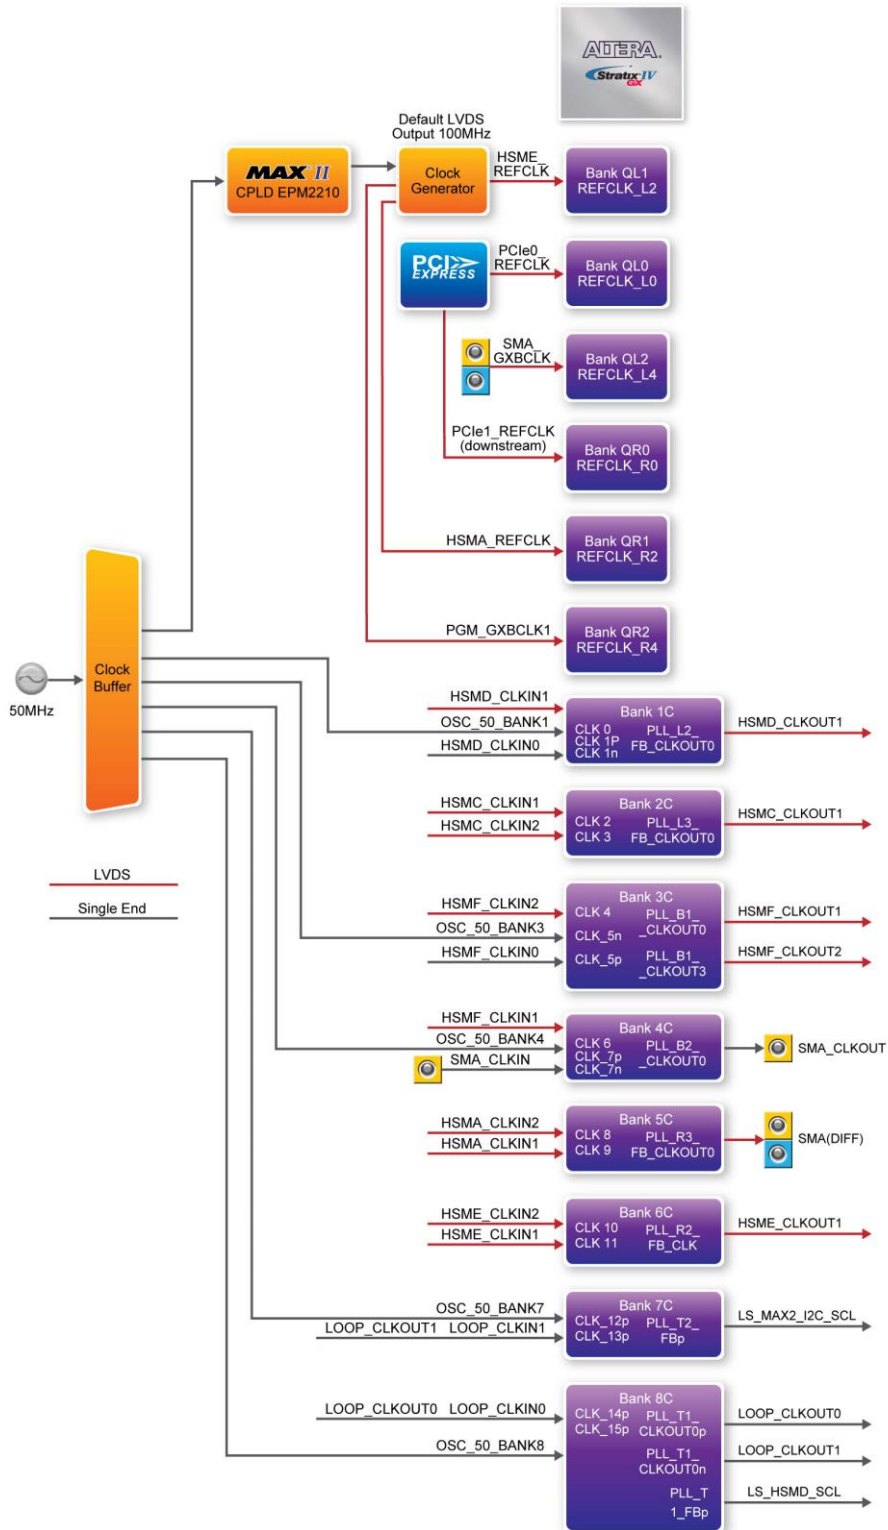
ALTERA. Stratix IV GX

Default LVDS Output 100MHz

MAX II CPLD EPM2210

Clock Generator

HSME_REFCLK

Bank QL1 REFCLK_L2

PCI EXPRESS

PCIe0_REFCLK

Bank QL0 REFCLK_L0

SMA_GXBCLK

Bank QL2 REFCLK_L4

PCIe1_REFCLK (downstream)

Bank QR0 REFCLK_R0

HSMA_REFCLK

Bank QR1 REFCLK_R2

PGM_GXBCLK1

Bank QR2 REFCLK_R4

50MHz

Clock Buffer

HSMD_CLKIN1
OSC_50_BANK1
HSMD_CLKIN0

Bank 1C
CLK 0
CLK 1P
CLK 1n
PLL_L2_
FB_CLKOUT0

HSMD_CLKOUT1

HSMC_CLKIN1
HSMC_CLKIN2

Bank 2C
CLK 2
CLK 3
PLL_L3_
FB_CLKOUT0

HSMC_CLKOUT1

LVDS
Single End

HSMF_CLKIN2
OSC_50_BANK3
HSMF_CLKIN0

Bank 3C
CLK 4
CLK_5n
CLK_5p
PLL_B1_
_CLKOUT0
PLL_B1_
_CLKOUT3

HSMF_CLKOUT1
HSMF_CLKOUT2

HSMF_CLKIN1
OSC_50_BANK4
SMA_CLKIN

Bank 4C
CLK 6
CLK_7p
CLK_7n
PLL_B2_
_CLKOUT0

SMA_CLKOUT

HSMA_CLKIN2
HSMA_CLKIN1

Bank 5C
CLK 8
CLK 9
PLL_R3_
FB_CLKOUT0

SMA(DIFF)

HSME_CLKIN2
HSME_CLKIN1

Bank 6C
CLK 10
CLK 11
PLL_R2_
FB_CLK

HSME_CLKOUT1

OSC_50_BANK7
LOOP_CLKOUT1 LOOP_CLKIN1

Bank 7C
CLK_12p
CLK_13p
PLL_T2_
FBp

LS_MAX2_I2C_SCL

LOOP_CLKOUT0 LOOP_CLKIN0
OSC_50_BANK8

Bank 8C
CLK_14p
CLK_15p
PLL_T1_
CLKOUT0p
PLL_T1_
CLKOUT0n
PLL_T
1_FBp

LOOP_CLKOUT0
LOOP_CLKOUT1
LS_HSMD_SCL